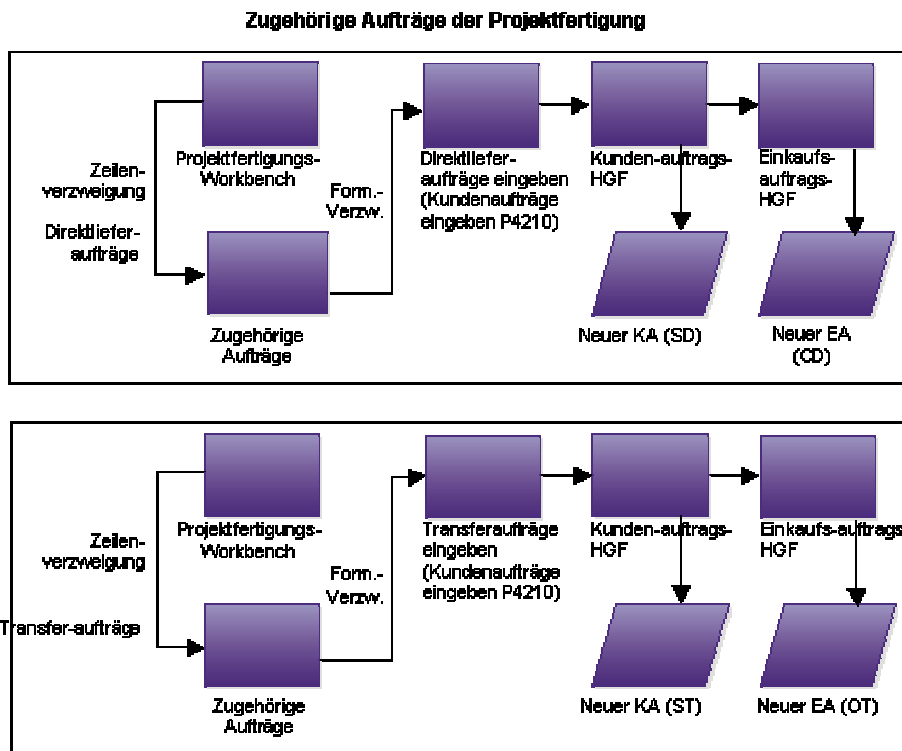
Zugehörige Aufträge der Projektfertigung

Projektfertigungs-Workbench

Zeilen-verzweigung

Direktliefer-aufträge

Zugehörige Aufträge

Form.-Verzw.

Direktliefer-aufträge eingeben (Kundenaufträge eingeben P4210)

Kunden-auftrags-HGF

Neuer KA (SD)

Einkaufs-auftrags-HGF

Neuer EA (OD)

Projektfertigungs-Workbench

Zeilen-verzweigung

Transfer-aufträge

Zugehörige Aufträge

Form.-Verzw.

Transferaufträge eingeben (Kundenaufträge eingeben P4210)

Kunden-auftrags-HGF

Neuer KA (ST)

Einkaufs-auftrags-HGF

Neuer EA (OT)